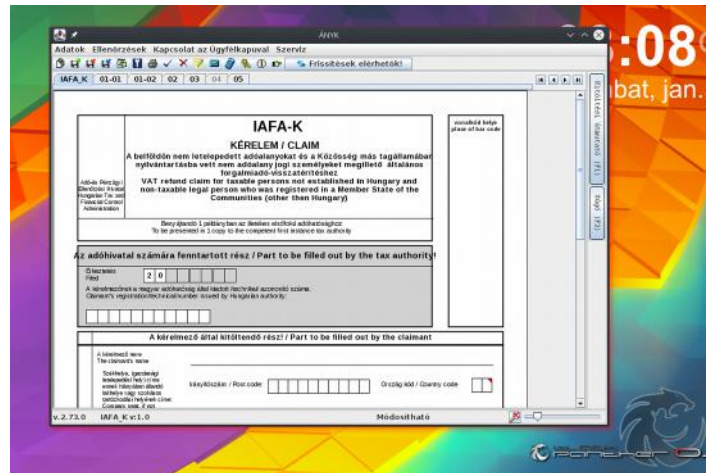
ÁNYK

:08
bat, jan.

Adatok Ellenőrzések Kapcsolat az Ügyfélkapuval Szerviz

Frissítések elérhetők!

IAFA_K 01-01 01-02 02 03 04 05

Kitöltési útmutató (F1)

Súgó (F2)

IAFA-K

KÉRELEM / CLAIM

A belföldön nem letelepedett adóalanyokat és a Közösség más tagállamában nyilvántartásba vett nem adóalany jogi személyeket megillető általános forgalmiadó-visszatérítéshez

VAT refund claim for taxable persons not established in Hungary and non-taxable legal person who was registered in a Member State of the Communities (other then Hungary)

Adó- és Pénzügyi Ellenőrzési Hivatal
Hungarian Tax and Financial Control Administration

vonalkód helye
place of bar code

Benyújtandó 1 példányban az illetékes elsőfokú adóhatósághoz
To be presented in 1 copy to the competent first instance tax authority

Az adóhivatal számára fenntartott rész / Part to be filled out by the tax authority!

Érkeztetés
Filed

2 0

A kérelmezőnek a magyar adóhatóság által kiadott technikai azonosító száma:
Claimant's registration/technical number issued by Hungarian authority:

A kérelmező által kitöltendő rész! / Part to be filled out by the claimant

A kérelmező neve
The claimant's name

Székhelye, (gazdasági letelepedési helye) ill. ennek hiányában állandó lakhelye vagy szokásos tartózkodási helyének címe:
Company seat, if not

Irányítószám / Post code

Ország kód / Country code

v.2.73.0 IAFA_K v:1.0 Módosítható